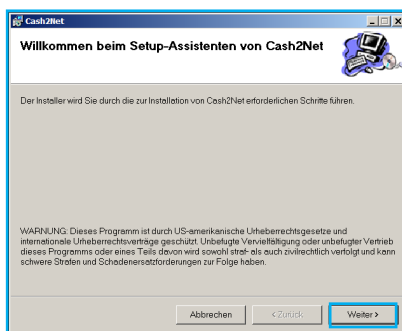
Cash2Net

Willkommen beim Setup-Assistenten von Cash2Net

Der Installer wird Sie durch die zur Installation von Cash2Net erforderlichen Schritte führen.

WARNUNG: Dieses Programm ist durch US-amerikanische Urheberrechtsgesetze und internationale Urheberrechtsverträge geschützt. Unbefugte Vervielfältigung oder unbefugter Vertrieb dieses Programms oder eines Teils davon wird sowohl straf- als auch zivilrechtlich verfolgt und kann schwere Strafen und Schadenersatzforderungen zur Folge haben.

Abbrechen

< Zurück

Weiter >